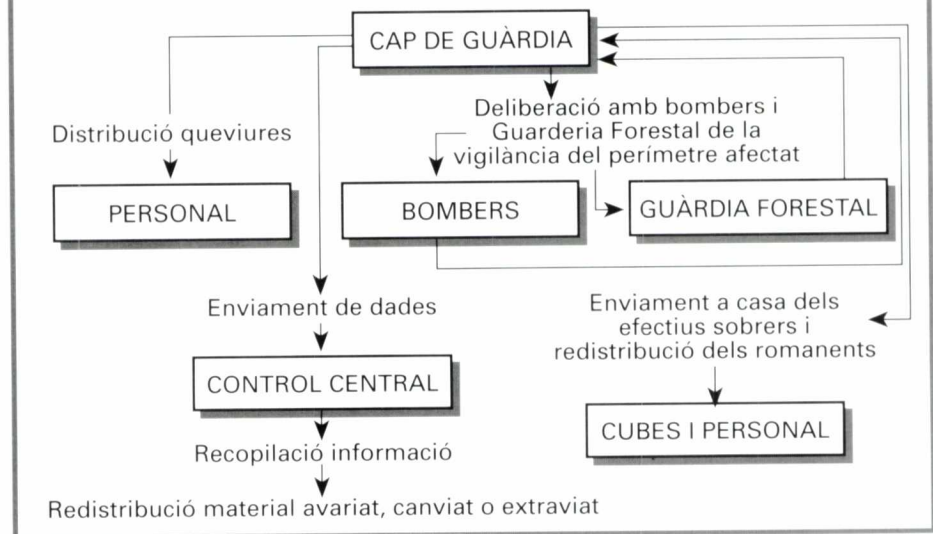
CAP DE GUÀRDIA

Distribució queviures

PERSONAL

Deliberació amb bombers i Guarderia Forestal de la vigilància del perímetre afectat

BOMBERS

GUÀRDIA FORESTAL

Enviament de dades

CONTROL CENTRAL

Recopilació informació

Redistribució material avariat, canviat o extraviat

Enviament a casa dels efectius sobrers i redistribució dels romanents

CUBES I PERSONAL